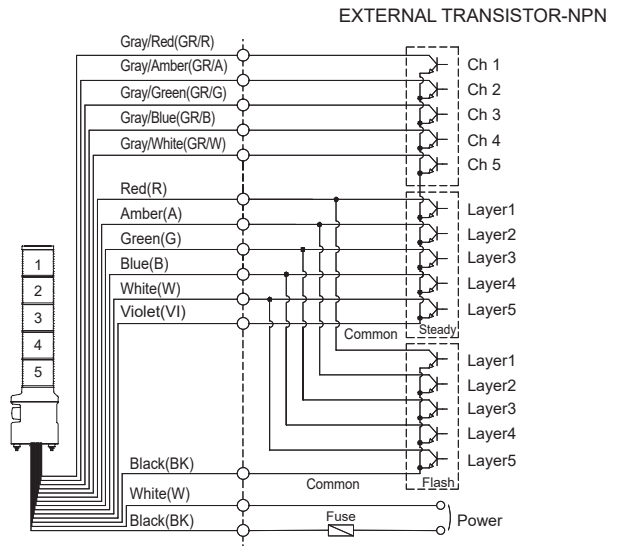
EXTERNAL TRANSISTOR-NPN

Gray/Red(GR/R)
Gray/Amber(GR/A)
Gray/Green(GR/G)
Gray/Blue(GR/B)
Gray/White(GR/W)

Ch 1
Ch 2
Ch 3
Ch 4
Ch 5

Red(R)
Amber(A)
Green(G)
Blue(B)
White(W)
Violet(VI)

Layer1
Layer2
Layer3
Layer4
Layer5

Common
Steady

1
2
3
4
5

Layer1
Layer2
Layer3
Layer4
Layer5

Black(BK)
Common
Flash
White(W)
Black(BK)
Fuse
Power